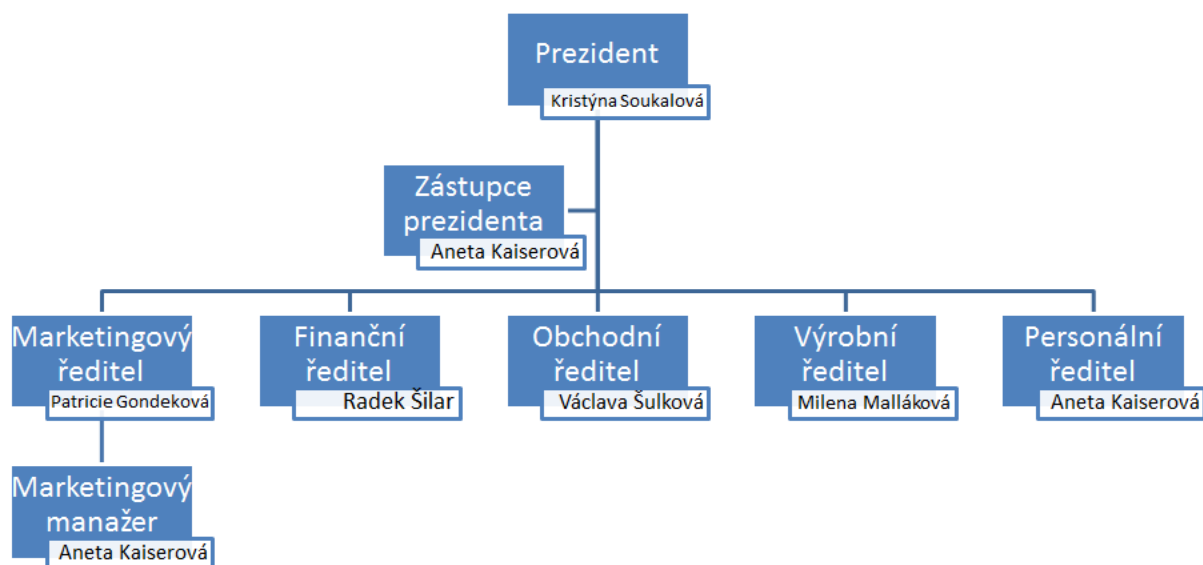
Prezident
Kristýna Soukalová

Zástupce prezidenta
Aneta Kaiserová

Marketingový ředitel
Patricie Gondeková

Finanční ředitel
Radek Šilar

Obchodní ředitel
Václava Šulková

Výrobní ředitel
Milena Malláková

Personální ředitel
Aneta Kaiserová

Marketingový manažer
Aneta Kaiserová